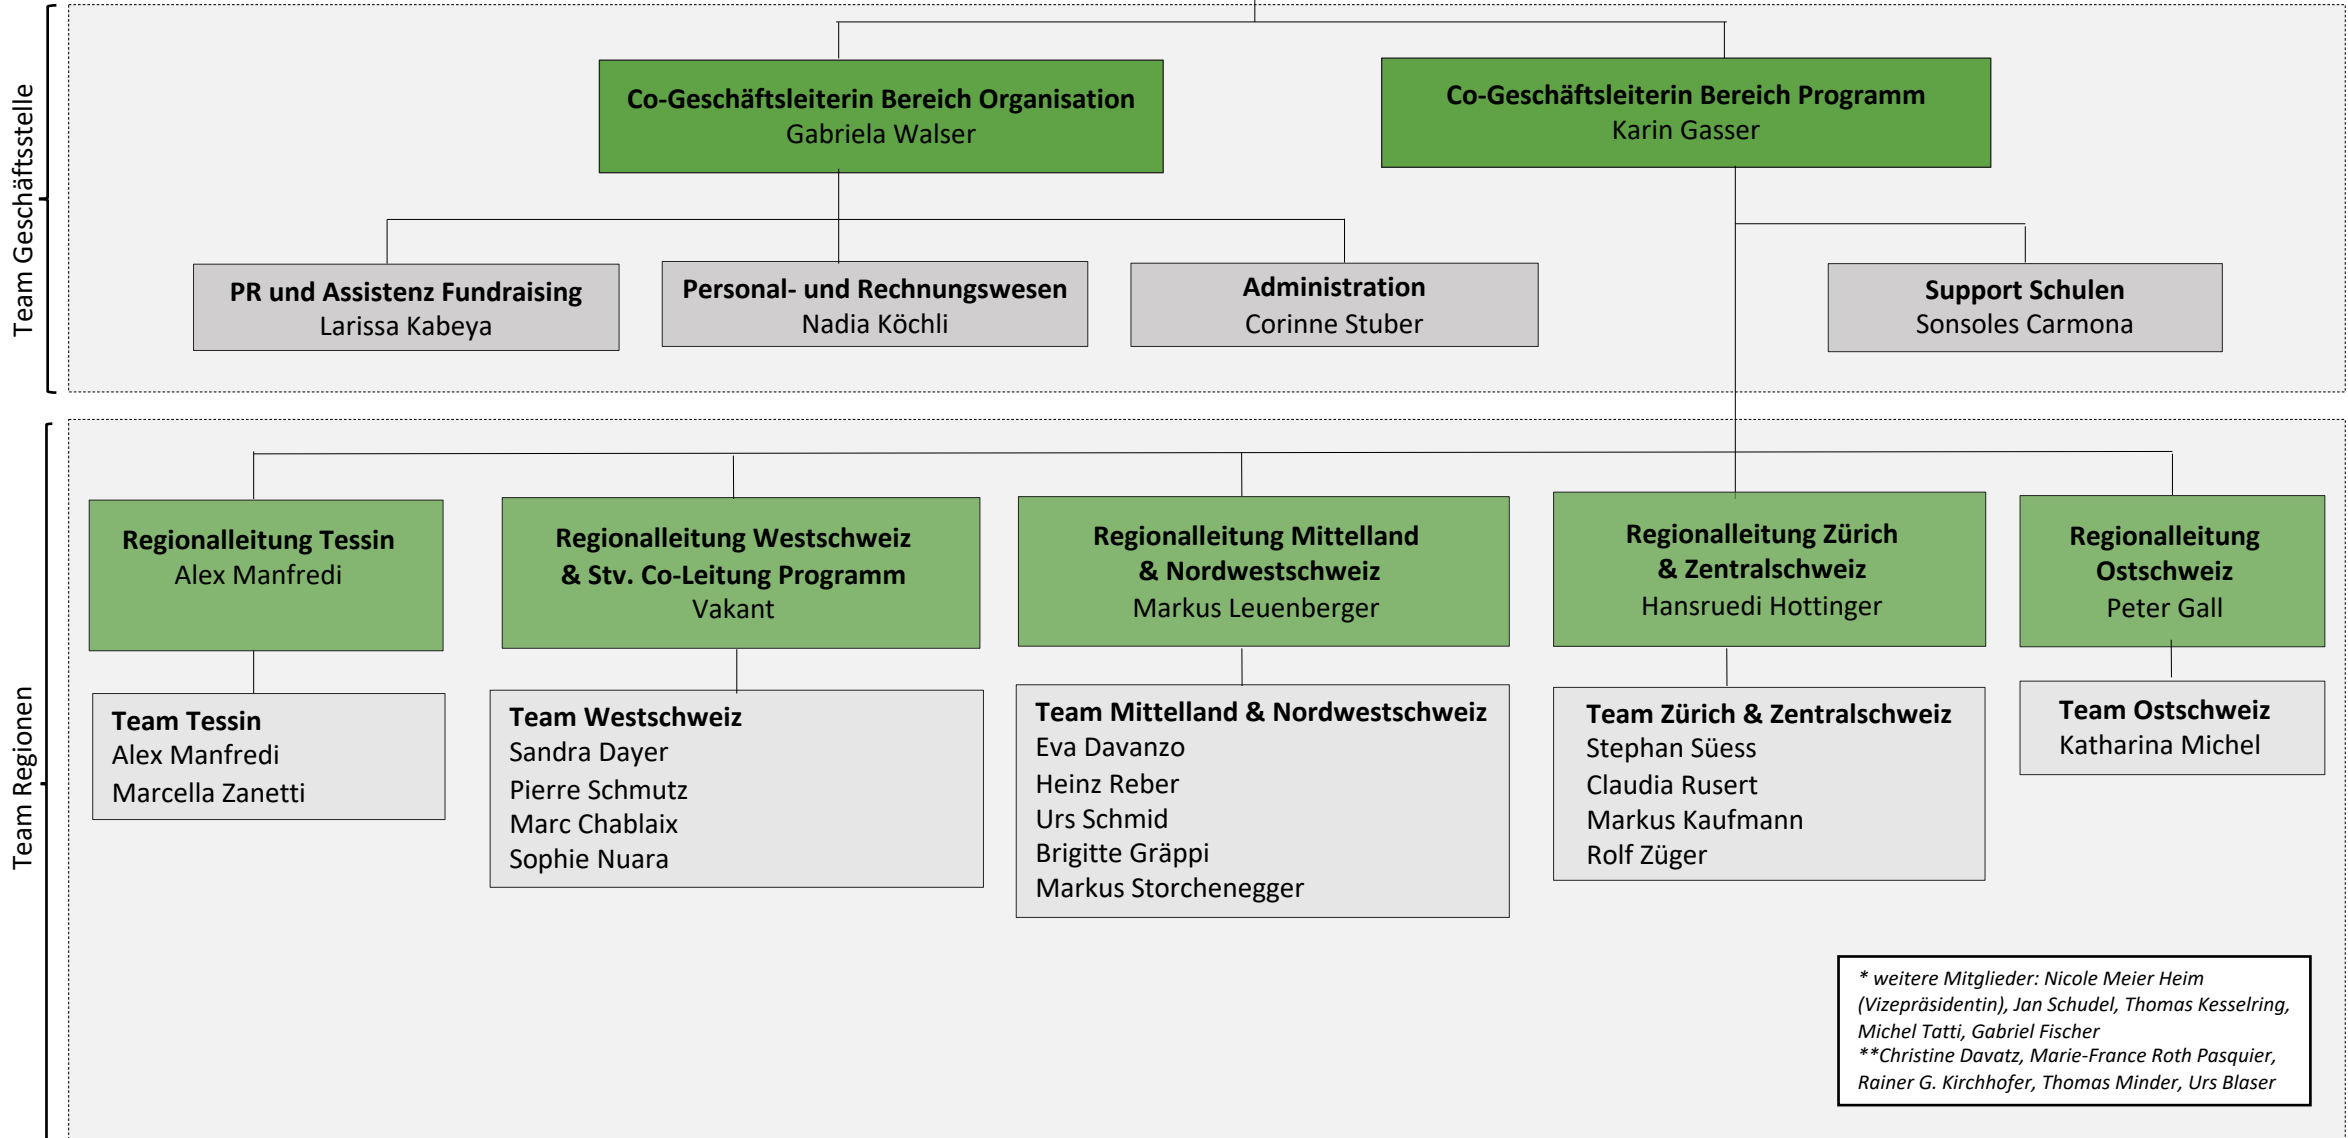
Team Geschäftsstelle

**Co-Geschäftsleiterin Bereich Organisation**
Gabriela Walser

**Co-Geschäftsleiterin Bereich Programm**
Karin Gasser

**PR und Assistenz Fundraising**
Larissa Kabeya

**Personal- und Rechnungswesen**
Nadia Köchli

**Administration**
Corinne Stuber

**Support Schulen**
Sonsoles Carmona

Team Regionen

**Regionalleitung Tessin**
Alex Manfredi

**Regionalleitung Westschweiz & Stv. Co-Leitung Programm**
Vakant

**Regionalleitung Mittelland & Nordwestschweiz**
Markus Leuenberger

**Regionalleitung Zürich & Zentralschweiz**
Hansruedi Hottinger

**Regionalleitung Ostschweiz**
Peter Gall

**Team Tessin**
Alex Manfredi
Marcella Zanetti

**Team Westschweiz**
Sandra Dayer
Pierre Schmutz
Marc Chablaix
Sophie Nuara

**Team Mittelland & Nordwestschweiz**
Eva Davanzo
Heinz Reber
Urs Schmid
Brigitte Gräppi
Markus Storchenegger

**Team Zürich & Zentralschweiz**
Stephan Süess
Claudia Rusert
Markus Kaufmann
Rolf Züger

**Team Ostschweiz**
Katharina Michel

* weitere Mitglieder: Nicole Meier Heim (Vizepräsidentin), Jan Schudel, Thomas Kesselring, Michel Tatti, Gabriel Fischer
**Christine Davatz, Marie-France Roth Pasquier, Rainer G. Kirchhofer, Thomas Minder, Urs Blaser